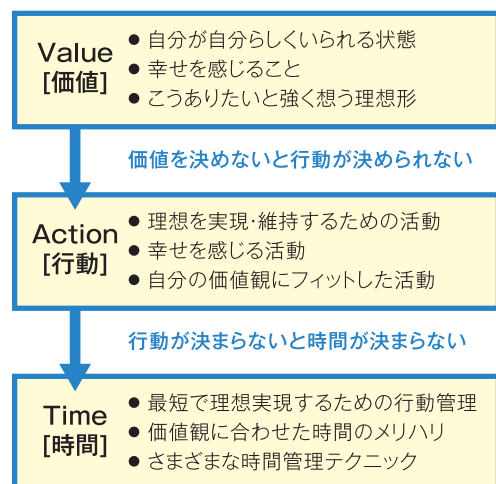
Value
[価値]

● 自分が自分らしくいられる状態
● 幸せを感じること
● こうありたいと強く想う理想形

価値を決めないと行動が決められない

Action
[行動]

● 理想を実現・維持するための活動
● 幸せを感じる活動
● 自分の価値観にフィットした活動

行動が決まらないと時間が決まらない

Time
[時間]

● 最短で理想実現するための行動管理
● 価値観に合わせた時間のメリハリ
● さまざまな時間管理テクニック